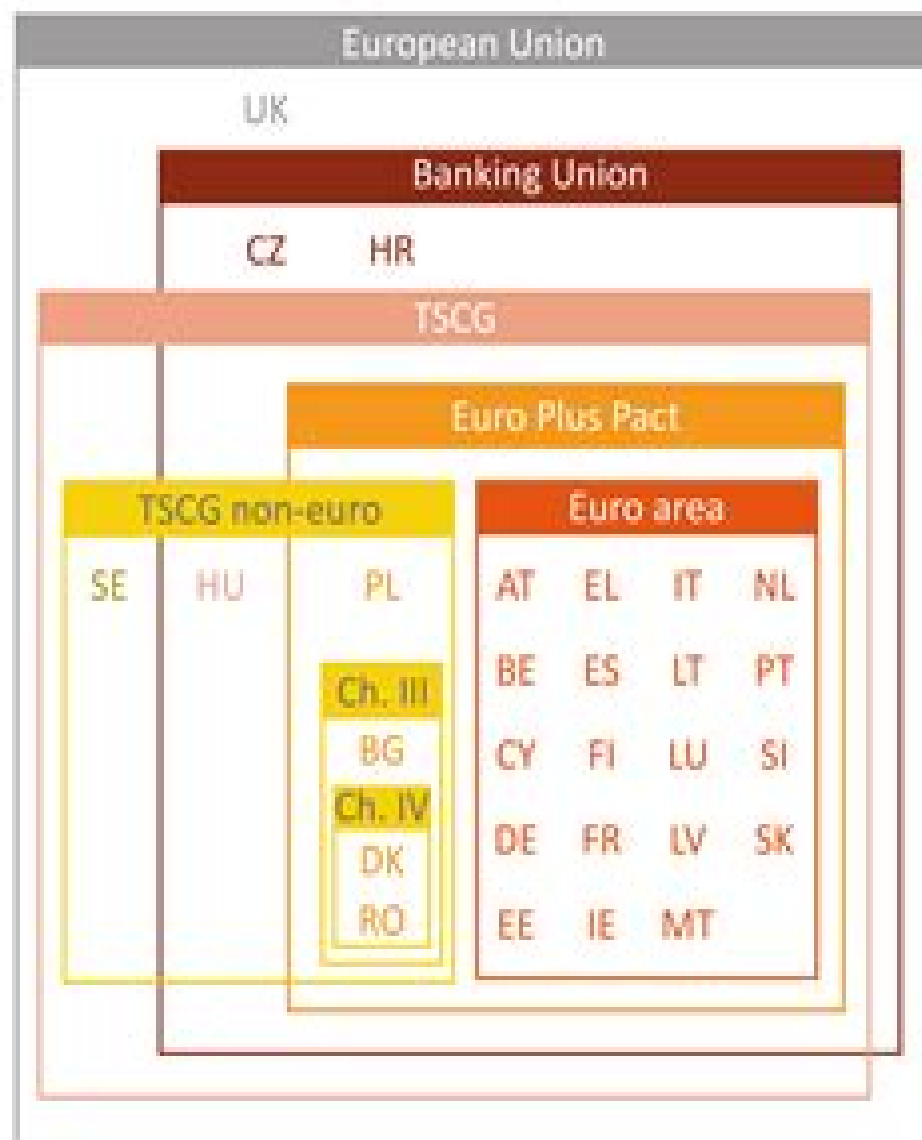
European Union

UK

Banking Union

CZ HR

TSCG

Euro Plus Pact

TSCG non-euro

SE HU PL

Ch. III

BG

Ch. IV

DK

RO

Euro area

| AT | EL | IT | NL |
|---|---|---|---|
| BE | ES | LT | PT |
| CY | FI | LU | SI |
| DE | FR | LV | SK |
| EE | IE | MT | |